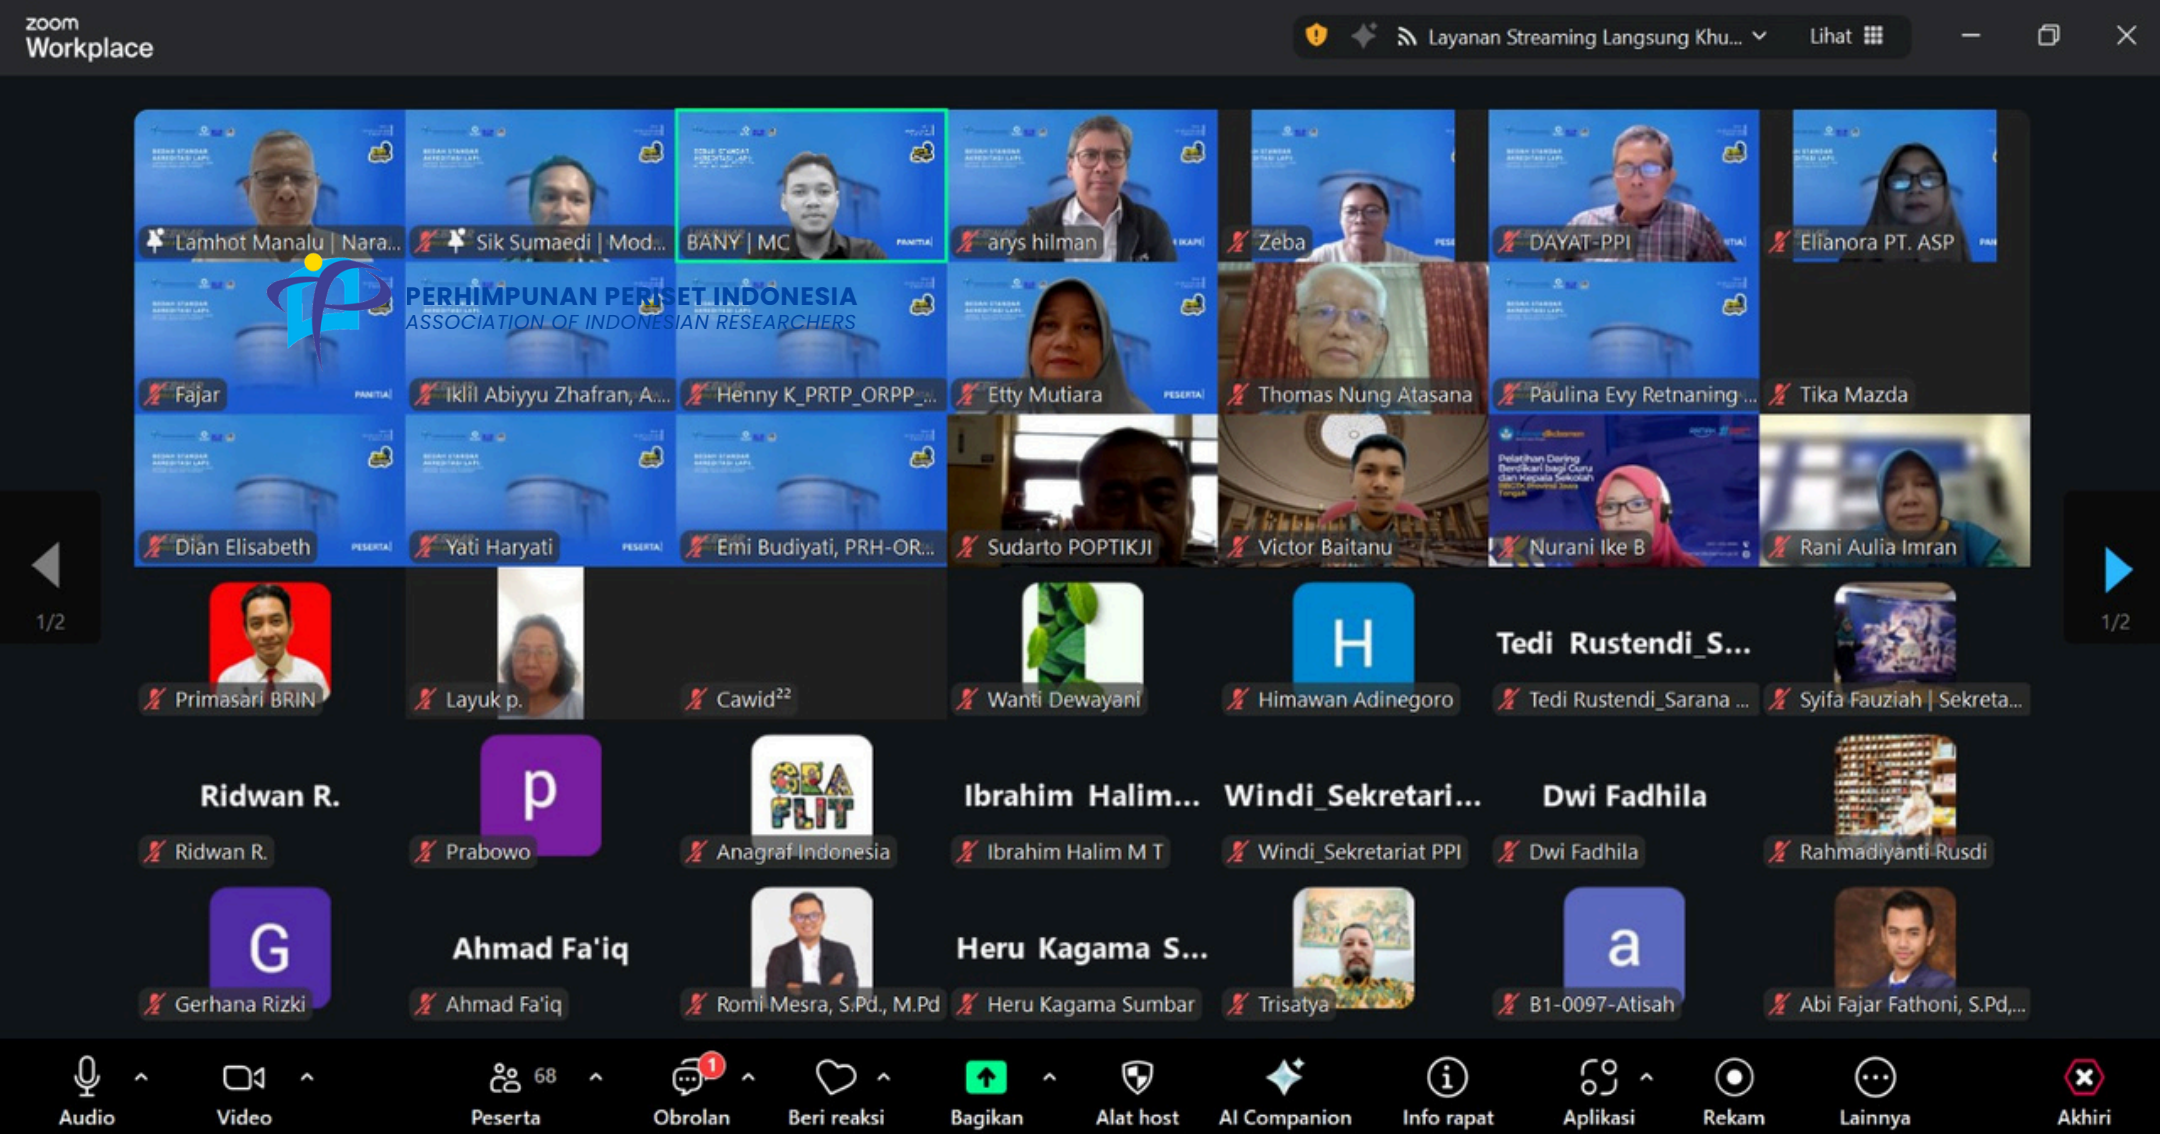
zoom Workplace

Layanan Streaming Langsung Khu...

Lihat

Lamhot Manalu | Nara...

Sik Sumaedi | Mod...

BANY | MC

arys hilman

Zeba

DAYAT-PPI

Elianora PT. ASP

PERHIMPUNAN PERISET INDONESIA
ASSOCIATION OF INDONESIAN RESEARCHERS

Fajar

Iklil Abiyyu Zhafran, A...

Henny K_PRTP_ORPP_...

Etty Mutiara

Thomas Nung Atasana

Paulina Evy Retnaning ...

Tika Mazda

Dian Elisabeth

Yati Haryati

Emi Budiyati, PRH-OR...

Sudarto POPTIKJI

Victor Baitanu

Nurani Ike B

Rani Aulia Imran

1/2

1/2

Primasari BRIN

Layuk p.

Cawid²²

Wanti Dewayani

H

Himawan Adinegoro

Tedi Rustendi_S...

Tedi Rustendi_Sarana ...

Syifa Fauziah | Sekreta...

Ridwan R.

Ridwan R.

p

Prabowo

Anagraf Indonesia

Ibrahim Halim...

Ibrahim Halim M T

Windi_Sekretari...

Windi_Sekretariat PPI

Dwi Fadhila

Dwi Fadhila

Rahmadiyanti Rusdi

G

Gerhana Rizki

Ahmad Fa'iq

Ahmad Fa'iq

Romi Mesra, S.Pd., M.Pd

Heru Kagama S...

Heru Kagama Sumbar

Trisatya

a

B1-0097-Atisah

Abi Fajar Fathoni, S.Pd,...

Audio

Video

68

Peserta

1

Obrolan

Beri reaksi

Bagikan

Alat host

AI Companion

Info rapat

Aplikasi

Rekam

Lainnya

Akhiri